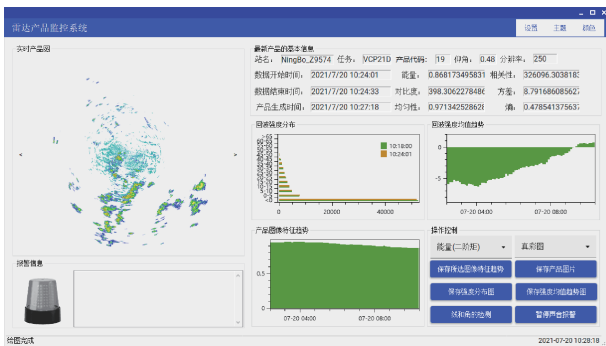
雷达产品监控系统

设置 主题 颜色

实时产品图

<

>

最新产品的基本信息

站名: NingBo_Z9574 任务: VCP21D 产品代码: 19 仰角: 0.48 分辨率: 250

数据开始时间: 2021/7/20 10:24:01 能量: 0.868173495831 相关性: 326096.3038183

数据结束时间: 2021/7/20 10:24:33 对比度: 398.3062278486 方差: 8.79168608562

产品生成时间: 2021/7/20 10:27:18 均匀性: 0.97134252862 熵: 0.47854137563

回波强度分布

10:18:00
10:24:01

0 20000 40000

回波强度均值趋势

0
-5

07-20 04:00 07-20 08:00

报警信息

产品图像特征趋势

07-20 04:00 07-20 08:00

操作控制

能量(二阶矩) ▾ 直方图 ▾

保存纹理图像特征趋势 保存产品图片

保存强度分布图 保存强度均值趋势图

还原窗口边框 暂停声音报警

绘图完成 2021-07-20 10:28:18